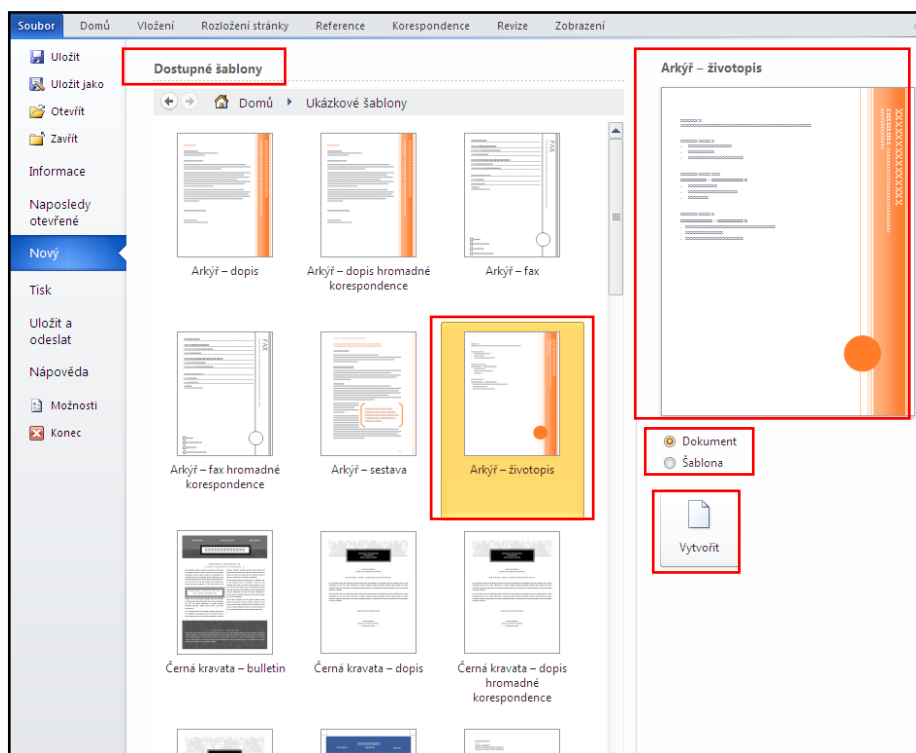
Soubor Domů Vložení Rozložení stránky Reference Korespondence Revize Zobrazení

Uložit
Uložit jako
Otevřít
Zavřít
Informace
Naposledy otevřené
Nový
Tisk
Uložit a odeslat
Nápověda
Možnosti
Konec

Dostupné šablony

Domů ▸ Ukázkové šablony

Arkýř – dopis
Arkýř – dopis hromadné korespondence
Arkýř – fax
Arkýř – fax hromadné korespondence
Arkýř – sestava
Arkýř – životopis
Černá kravata – bulletin
Černá kravata – dopis
Černá kravata – dopis hromadné korespondence

Arkýř – životopis

Dokument
Šablona

Vytvořit